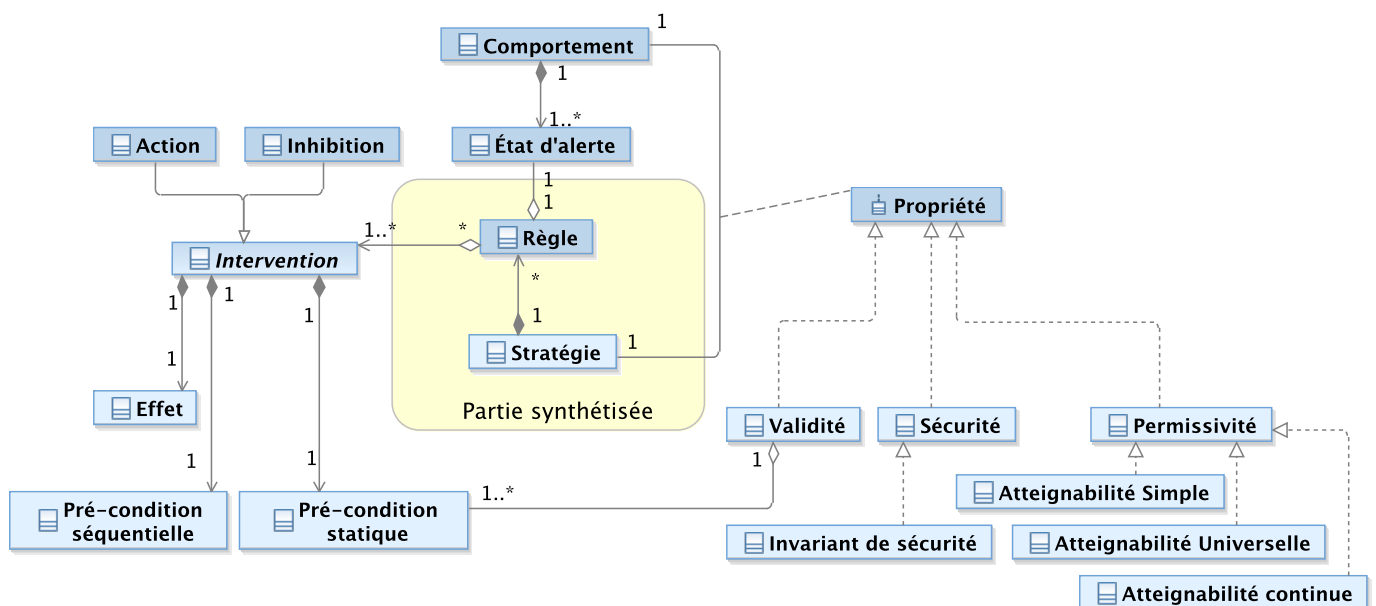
1
Comportement
1
1..*
Action
Inhibition
État d'alerte
1
1
Propriété
1..*
*
Règle
Intervention
*
1
1
1
1
1
Stratégie
1
1
Effet
Partie synthétisée
Validité
Sécurité
Permissivité
1
1
1
Atteignabilité Simple
1..*
Pré-condition séquentielle
Pré-condition statique
Invariant de sécurité
Atteignabilité Universelle
Atteignabilité continue